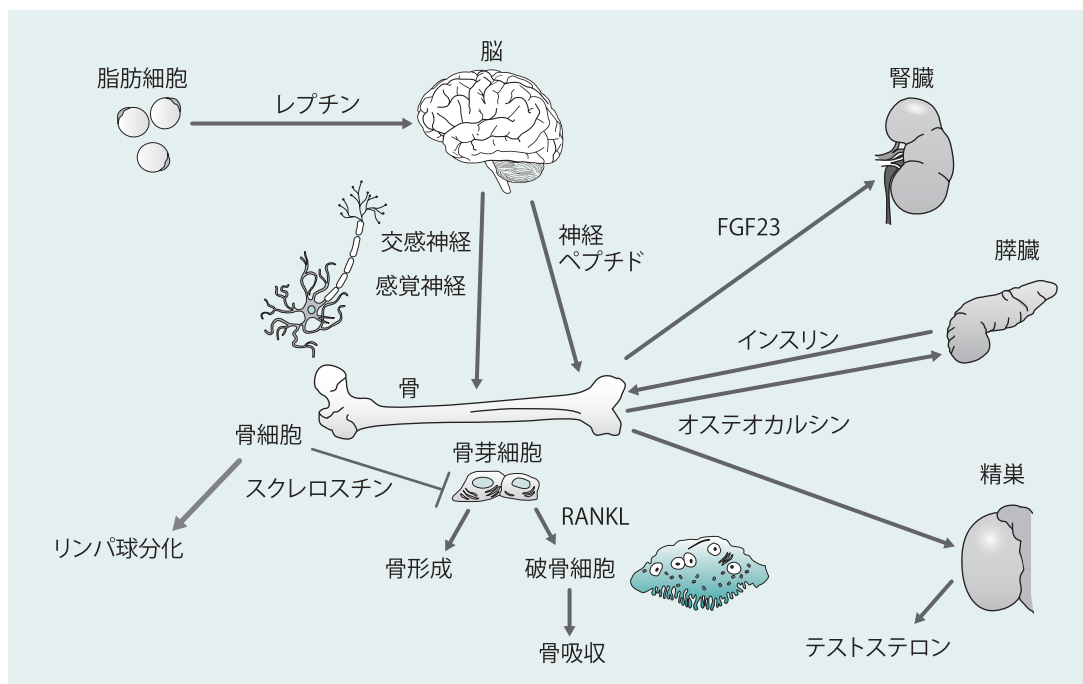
脂肪細胞

レプチン

脳

腎臓

交感神経

感覚神経

神経
ペプチド

FGF23

膵臓

インスリン

骨

オステオカルシン

骨細胞

骨芽細胞

スクレロスチン

RANKL

精巣

リンパ球分化

骨形成

破骨細胞

骨吸収

テストステロン